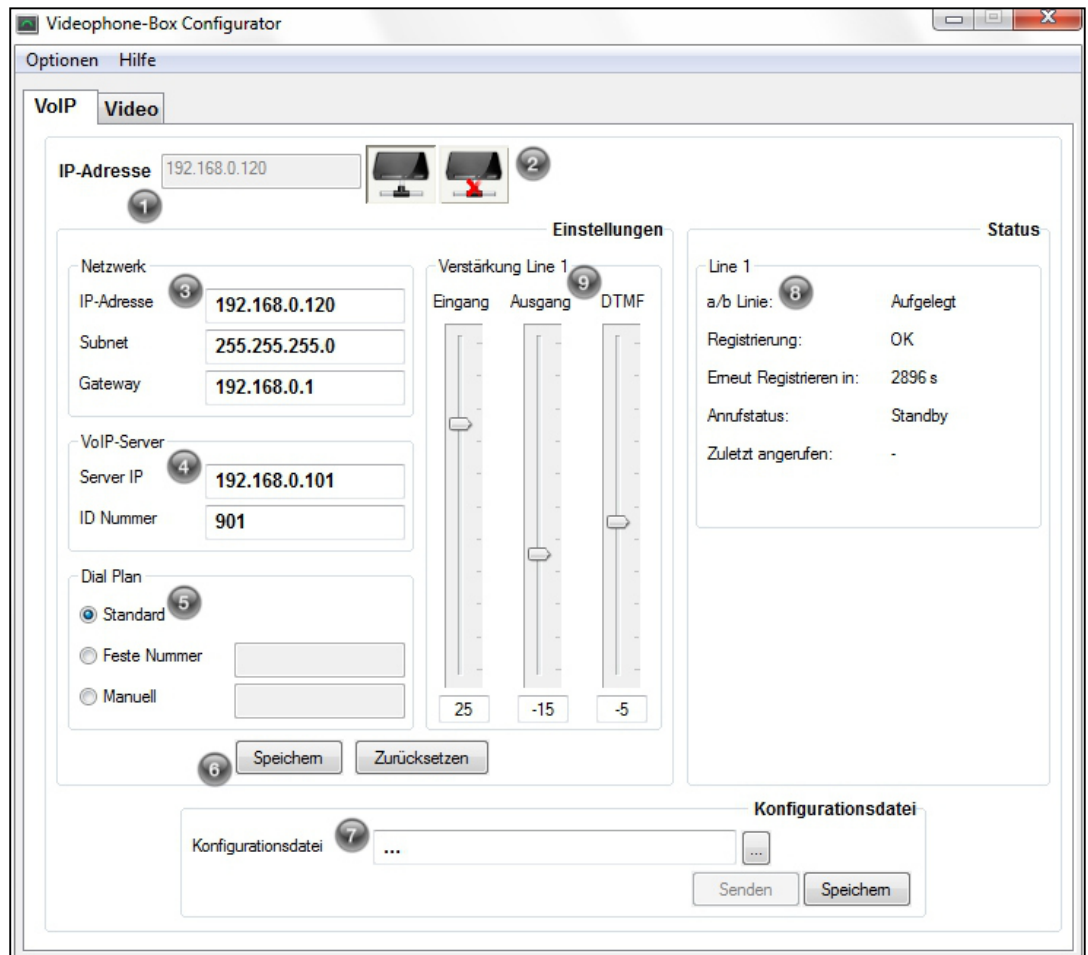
Videophone-Box Configurator

Optionen Hilfe

VoIP Video

IP-Adresse 192.168.0.120

1 2

Einstellungen

Netzwerk 3
IP-Adresse 192.168.0.120
Subnet 255.255.255.0
Gateway 192.168.0.1

VoIP-Server 4
Server IP 192.168.0.101
ID Nummer 901

Dial Plan 5
Standard
Feste Nummer
Manuell

Verstärkung Line 1 9
Eingang Ausgang DTMF
25 -15 -5

6
Speichern Zurücksetzen

Status

Line 1
a/b Linie: 8 Aufgelegt
Registrierung: OK
Erneut Registrieren in: 2896 s
Anrufstatus: Standby
Zuletzt angerufen: -

Konfigurationsdatei

Konfigurationsdatei 7 ... ...

Senden Speichern